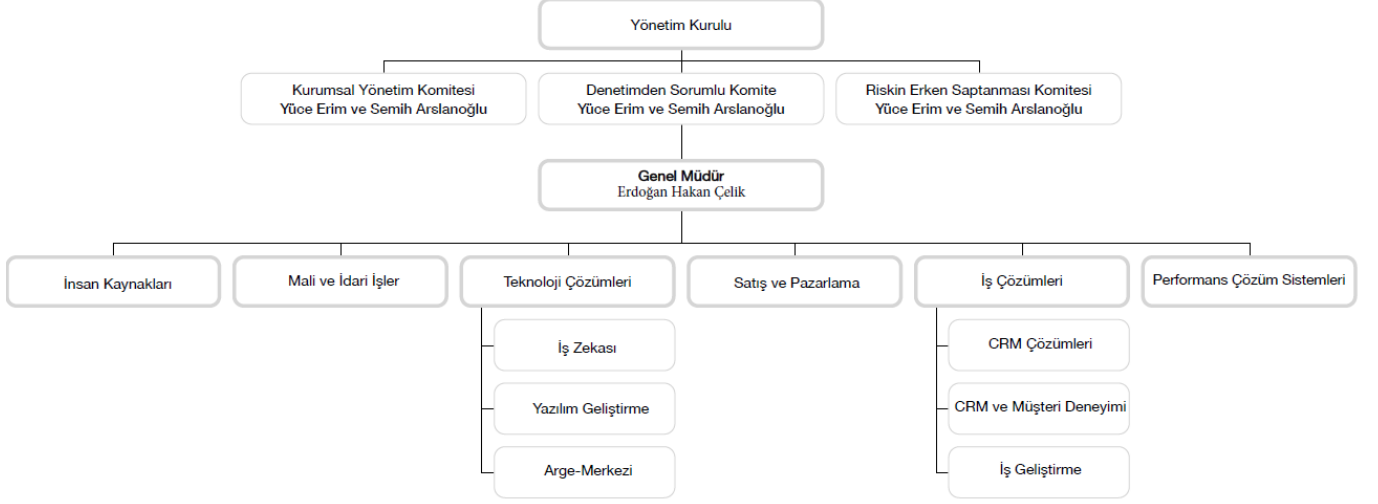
Yönetim Kurulu

Kurumsal Yönetim Komitesi
Yüce Erim ve Semih Arslanoğlu

Denetimden Sorumlu Komite
Yüce Erim ve Semih Arslanoğlu

Riskin Erken Saptanması Komitesi
Yüce Erim ve Semih Arslanoğlu

Genel Müdür
Erdoğan Hakan Çelik

İnsan Kaynakları

Mali ve İdari İşler

Teknoloji Çözümleri

İş Zekası

Yazılım Geliştirme

Arge-Merkezi

Satış ve Pazarlama

İş Çözümleri

CRM Çözümleri

CRM ve Müşteri Deneyimi

İş Geliştirme

Performans Çözüm Sistemleri